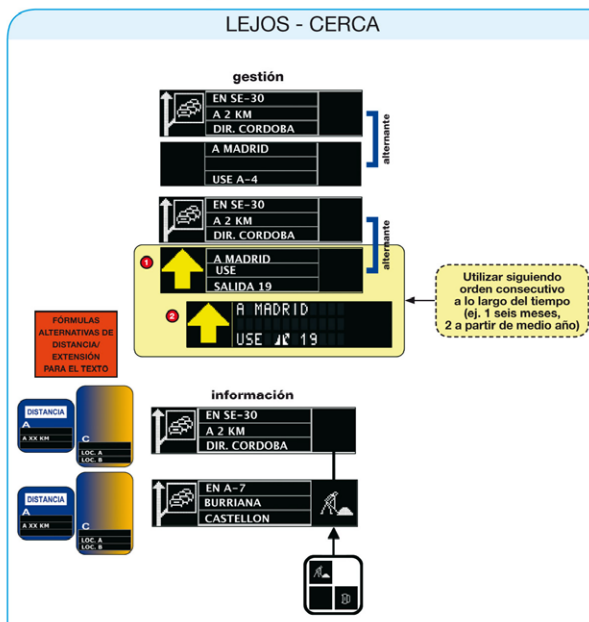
LEJOS - CERCA

gestión

EN SE-30
A 2 KM
DIR. CORDOBA

alternante

A MADRID

USE A-4

EN SE-30
A 2 KM
DIR. CORDOBA

alternante

1

A MADRID
USE
SALIDA 19

2

A MADRID
USE 19

Utilizar siguiendo orden consecutivo a lo largo del tiempo (ej. 1 seis meses, 2 a partir de medio año)

FÓRMULAS ALTERNATIVAS DE DISTANCIA/ EXTENSIÓN PARA EL TEXTO

DISTANCIA
A
A XX KM
C
LOC. A
LOC. B

DISTANCIA
A
A XX KM
C
LOC. A
LOC. B

información

EN SE-30
A 2 KM
DIR. CORDOBA

EN A-7
BURRIANA
CASTELLON